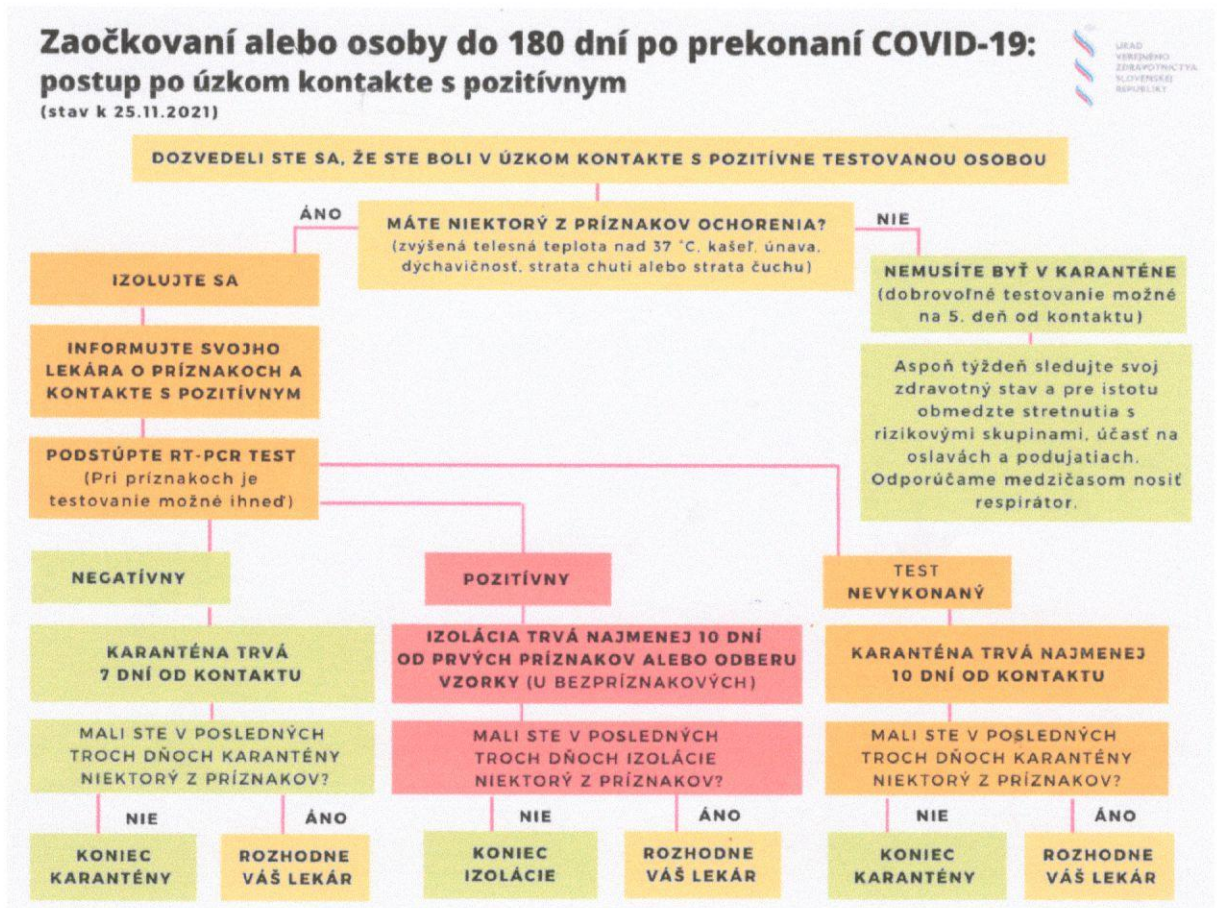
Zaočkovaní alebo osoby do 180 dní po prekonaní COVID-19: postup po úzkom kontakte s pozitívnym
(stav k 25.11.2021)

ÚRAD VEREJNÉHO ZDRAVOTNÍCTVA SLOVENSKEJ REPUBLIKY

DOZVEDELI STE SA, ŽE STE BOLI V ÚZKOM KONTAKTE S POZITÍVNE TESTOVANOU OSOBOU

MÁTE NIEKTORÝ Z PRÍZNAKOV OCHORENIA? (zvýšená telesná teplota nad 37 °C, kašeľ, únava, dýchavičnosť, strata chuti alebo strata čuchu)

ÁNO

NIE

IZOLUJTE SA

NEMUSÍTE BYŤ V KARANTÉNE (dobrovoľné testovanie možné na 5. deň od kontaktu)

INFORMUJTE SVOJHO LEKÁRA O PRÍZNAKOCH A KONTAKTE S POZITÍVNYM

Aspoň týždeň sledujte svoj zdravotný stav a pre istotu obmedzte stretnutia s rizikovými skupinami, účasť na oslavách a podujatiach. Odporúčame medzičasom nosiť respirátor.

PODSTÚPTE RT-PCR TEST (Pri príznakoch je testovanie možné ihneď)

NEGATÍVNY

POZITÍVNY

TEST NEVYKONANÝ

KARANTÉNA TRVÁ 7 DNÍ OD KONTAKTU

IZOLÁCIA TRVÁ NAJMENEJ 10 DNÍ OD PRVÝCH PRÍZNAKOV ALEBO ODBERU VZORKY (U BEZPRÍZNAKOVÝCH)

KARANTÉNA TRVÁ NAJMENEJ 10 DNÍ OD KONTAKTU

MALI STE V POSLEDNÝCH TROCH DŇOCH KARANTÉNY NIEKTORÝ Z PRÍZNAKOV?

MALI STE V POSLEDNÝCH TROCH DŇOCH IZOLÁCIE NIEKTORÝ Z PRÍZNAKOV?

MALI STE V POSLEDNÝCH TROCH DŇOCH KARANTÉNY NIEKTORÝ Z PRÍZNAKOV?

NIE

ÁNO

NIE

ÁNO

NIE

ÁNO

KONIEC KARANTÉNY

ROZHODNE VÁŠ LEKÁR

KONIEC IZOLÁCIE

ROZHODNE VÁŠ LEKÁR

KONIEC KARANTÉNY

ROZHODNE VÁŠ LEKÁR